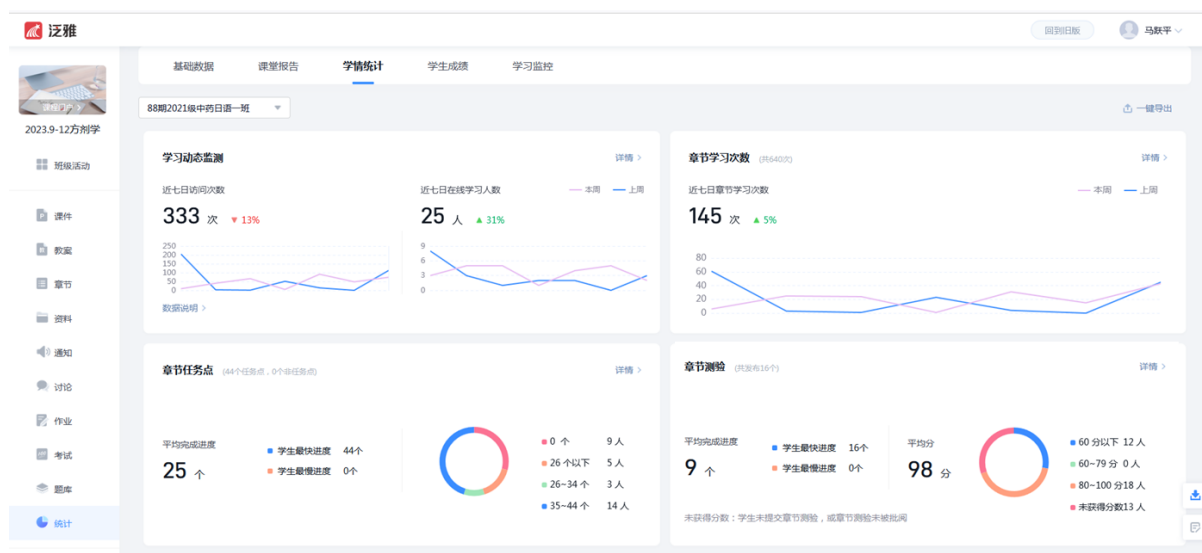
泛雅

回到旧版

马跃平

课程门户

2023.9-12方剂学

班级活动

课件

教案

章节

资料

通知

讨论

作业

考试

题库

统计

基础数据　课堂报告　学情统计　学生成绩　学习监控

88期2021级中药日语一班

一键导出

学习动态监测

详情 >

近七日访问次数

333 次 ▼ 13%

250
200
150
100
50
0

数据说明 >

近七日在线学习人数

— 本周 — 上周

25 人 ▲ 31%

9
6
3
0

章节学习次数 (共640次)

详情 >

近七日章节学习次数

— 本周 — 上周

145 次 ▲ 5%

80
60
40
20
0

章节任务点 (44个任务点，0个非任务点)

详情 >

平均完成进度

25 个

学生最快进度 44个

学生最慢进度 0个

0 个 9 人

26 个以下 5 人

26~34 个 3 人

35~44 个 14 人

章节测验 (共发布16个)

详情 >

平均完成进度

9 个

学生最快进度 16个

学生最慢进度 0个

平均分

98 分

60 分以下 12 人

60~79 分 0 人

80~100 分18 人

未获得分数13 人

未获得分数：学生未提交章节测验，或章节测验未被批阅